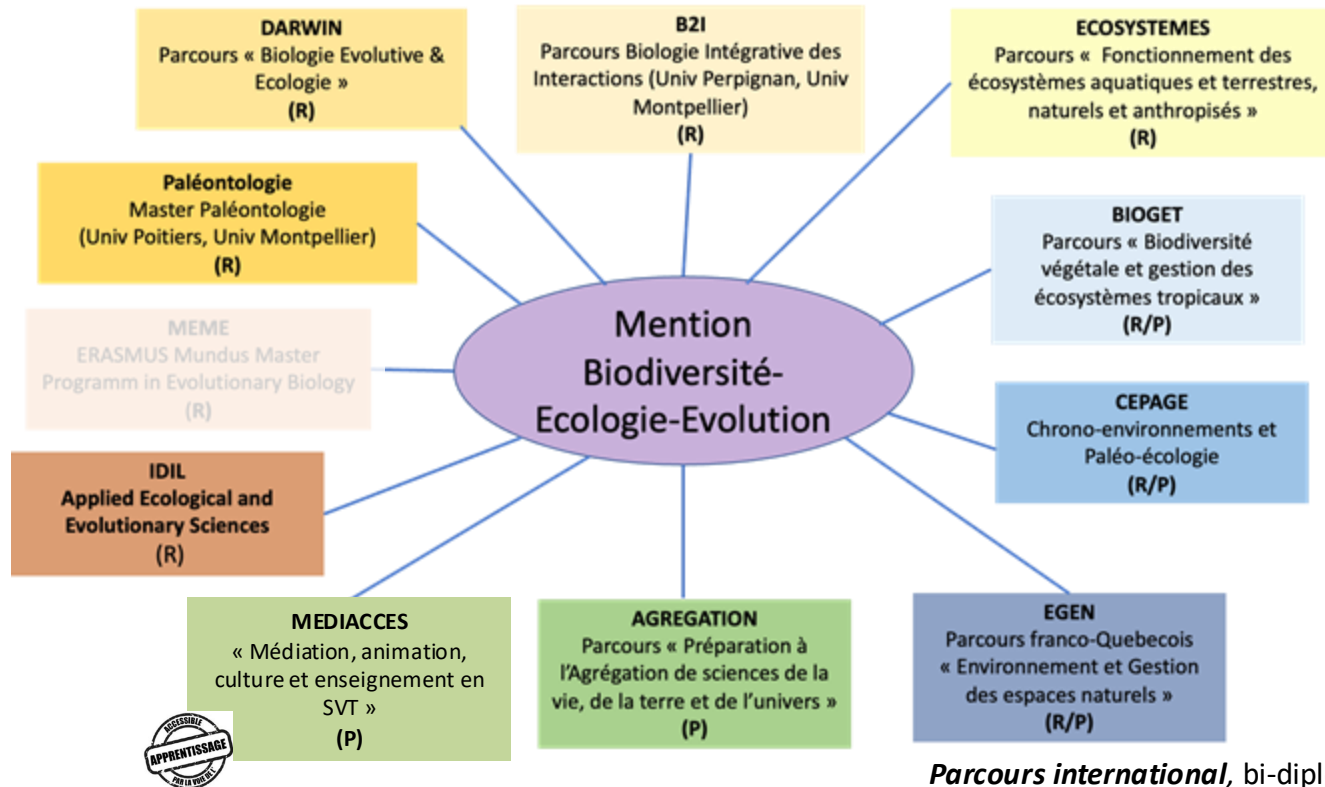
DARWIN
Parcours « Biologie Evolutive & Ecologie »
(R)

B2I
Parcours Biologie Intégrative des Interactions (Univ Perpignan, Univ Montpellier)
(R)

ECOSYSTEMES
Parcours « Fonctionnement des écosystèmes aquatiques et terrestres, naturels et anthropisés »
(R)

Paléontologie
Master Paléontologie
(Univ Poitiers, Univ Montpellier)
(R)

BIOGET
Parcours « Biodiversité végétale et gestion des écosystèmes tropicaux »
(R/P)

MEME
ERASMUS Mundus Master Programm in Evolutionary Biology
(R)

Mention Biodiversité-Ecologie-Evolution

CEPAGE
Chrono-environnements et Paléo-écologie
(R/P)

IDIL
Applied Ecological and Evolutionary Sciences
(R)

MEDIACCES
« Médiation, animation, culture et enseignement en SVT »
(P)

ACCESSIBLE
APPRENTISSAGE
PAR LA VOIE DE L'

AGREGATION
Parcours « Préparation à l'Agrégation de sciences de la vie, de la terre et de l'univers »
(P)

EGEN
Parcours franco-Quebecois
« Environnement et Gestion des espaces naturels »
(R/P)

Parcours international, bi-dipl